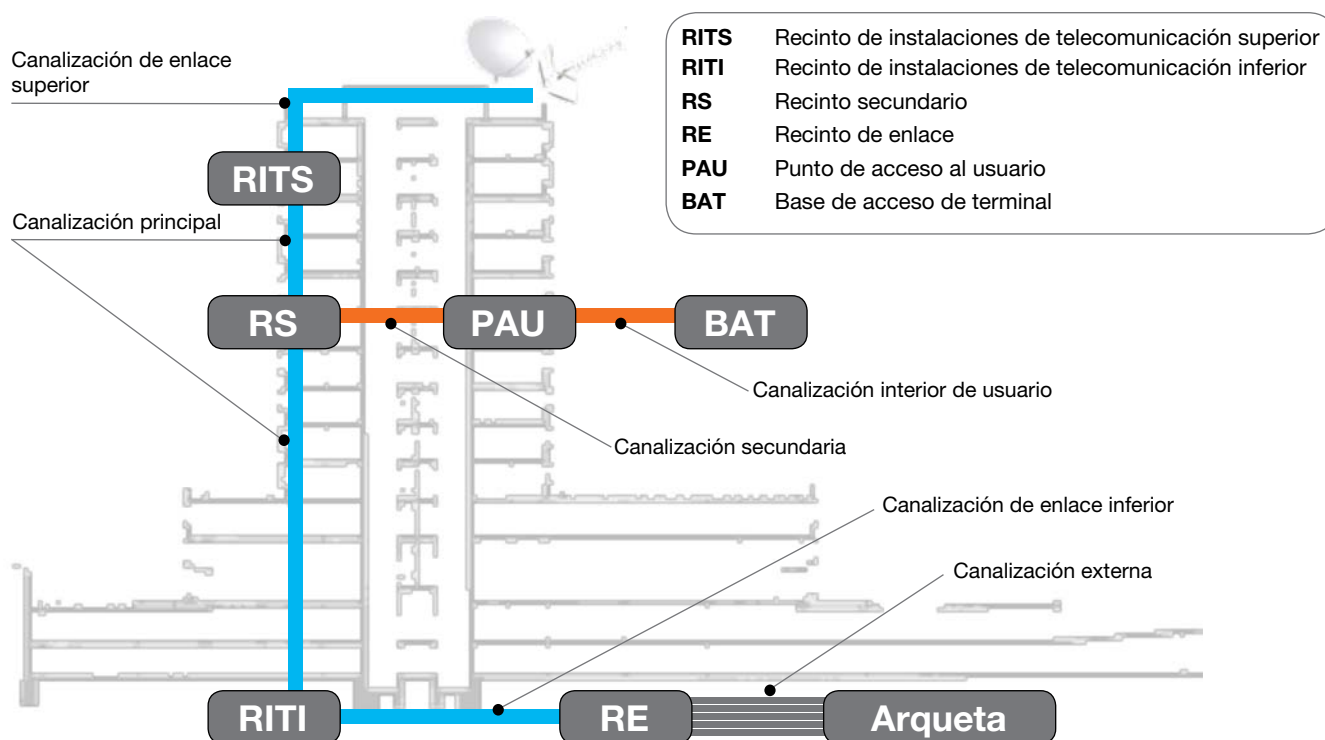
| | |
|---|---|
| **RITS** | Recinto de instalaciones de telecomunicación superior |
| **RITI** | Recinto de instalaciones de telecomunicación inferior |
| **RS** | Recinto secundario |
| **RE** | Recinto de enlace |
| **PAU** | Punto de acceso al usuario |
| **BAT** | Base de acceso de terminal |

Canalización de enlace superior

RITS

Canalización principal

RS

PAU

BAT

Canalización interior de usuario

Canalización secundaria

Canalización de enlace inferior

Canalización externa

RITI

RE

Arqueta